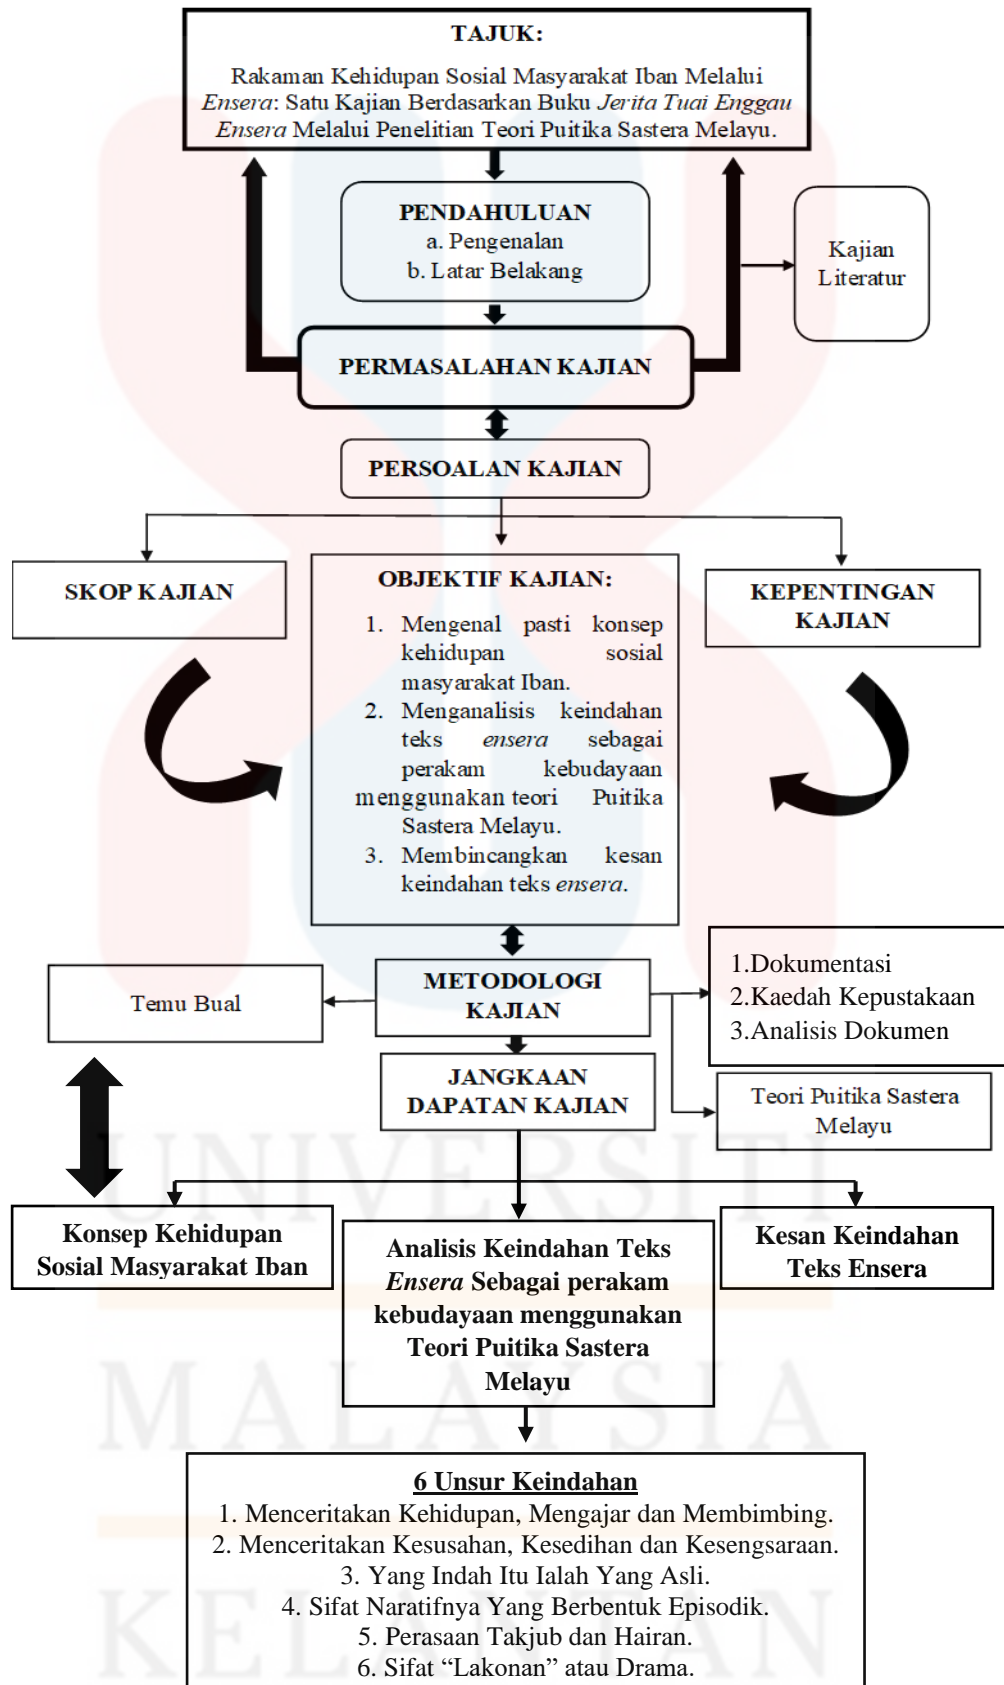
TAJUK:

Rakaman Kehidupan Sosial Masyarakat Iban Melalui *Ensera*: Satu Kajian Berdasarkan Buku *Jerita Tuai Enggau Ensera* Melalui Penelitian Teori Puitika Sastera Melayu.

PENDAHULUAN
a. Pengenalan
b. Latar Belakang

Kajian Literatur

PERMASALAHAN KAJIAN

PERSOALAN KAJIAN

SKOP KAJIAN

OBJEKTIF KAJIAN:

1. Mengenal pasti konsep kehidupan sosial masyarakat Iban.
2. Menganalisis keindahan teks *ensera* sebagai perakam kebudayaan menggunakan teori Puitika Sastera Melayu.
3. Membincangkan kesan keindahan teks *ensera*.

KEPENTINGAN KAJIAN

Temu Bual

METODOLOGI KAJIAN

1.Dokumentasi
2.Kaedah Kepustakaan
3.Analisis Dokumen

JANGKAAN DAPATAN KAJIAN

Teori Puitika Sastera Melayu

Konsep Kehidupan Sosial Masyarakat Iban

Analisis Keindahan Teks *Ensera* Sebagai perakam kebudayaan menggunakan Teori Puitika Sastera Melayu

Kesan Keindahan Teks Ensera

6 Unsur Keindahan
1. Menceritakan Kehidupan, Mengajar dan Membimbing.
2. Menceritakan Kesusahan, Kesedihan dan Kesengsaraan.
3. Yang Indah Itu Ialah Yang Asli.
4. Sifat Naratifnya Yang Berbentuk Episodik.
5. Perasaan Takjub dan Hairan.
6. Sifat “Lakonan” atau Drama.

UNIVERSITI MALAYSIA KELANTAN